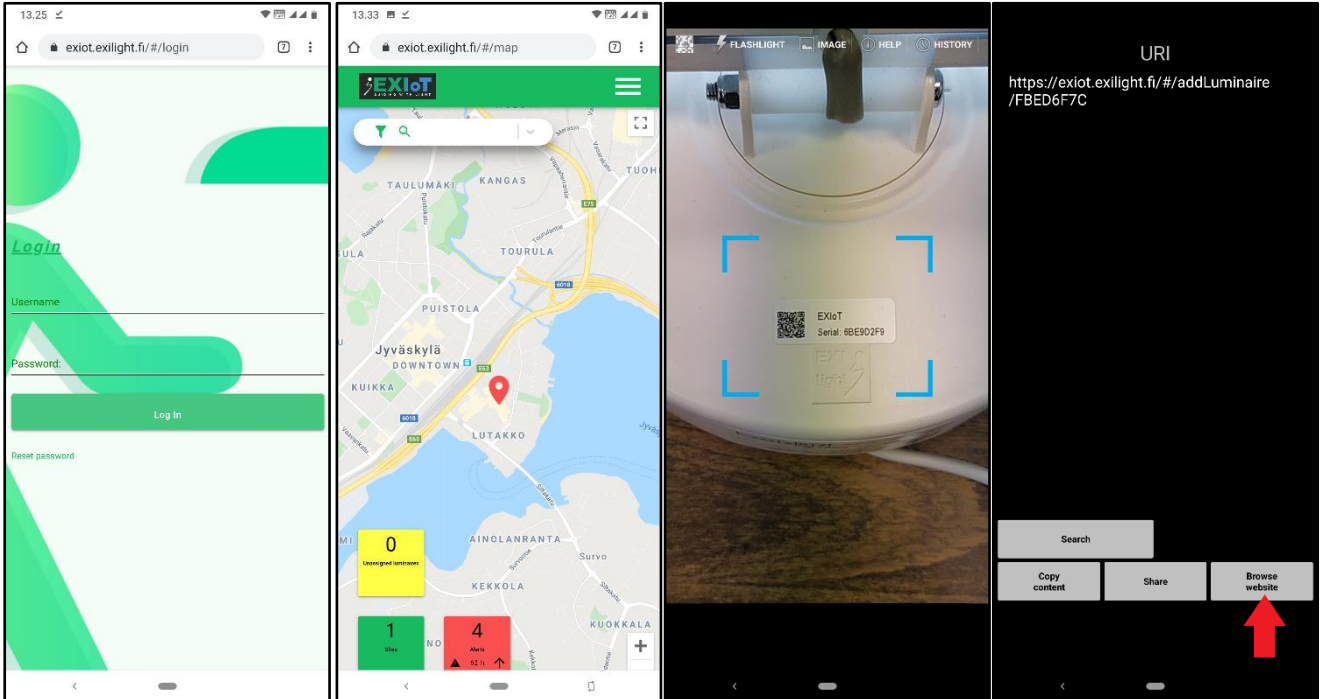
13.25

exiot.exilight.fi/#/login

7

Login

Username

Password:

Log In

Reset password

13.33

exiot.exilight.fi/#/map

7

EXIoT

TAULUMÄKI

KANGAS

TUOH

TOURULA

SULA

PUISTOLA

Jyväskylä

DOWNTOWN

KUIKKA

LUTAKKO

AINOLANRANTA

Survo

KEKKOLA

KUOKKALA

0

Unassigned luminaires

1

Sites

4

Alerts

62 h

FLASHLIGHT

IMAGE

HELP

HISTORY

EXIoT

Serial: 6BE9D2F9

URI

https://exiot.exilight.fi/#/addLuminaire/FBED6F7C

Search

Copy content

Share

Browse website